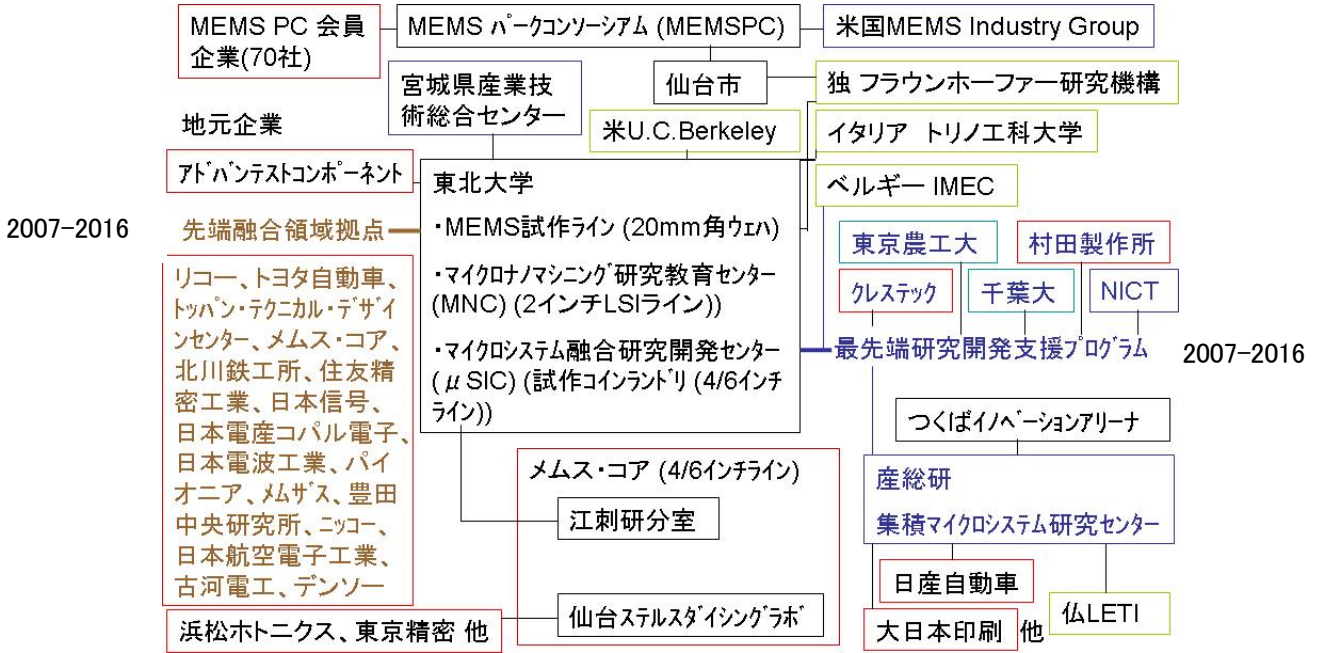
MEMS PC 会員企業(70社)

MEMS パークコンソーシアム (MEMSPC)

米国MEMS Industry Group

宮城県産業技術総合センター

仙台市

独 フラウンホーファー研究機構

地元企業

米U.C.Berkeley

イタリア トリノ工科大学

アドバンテストコンポーネント

東北大学

ベルギー IMEC

2007-2016

先端融合領域拠点

・MEMS試作ライン (20mm角ウェハ)

東京農工大

村田製作所

リコー、トヨタ自動車、トッパン・テクニカル・デザインセンター、メムス・コア、北川鉄工所、住友精密工業、日本信号、日本電産コパル電子、日本電波工業、パイオニア、メムザス、豊田中央研究所、ニッコー、日本航空電子工業、古河電工、デンソー

・マイクロナノマシニング研究教育センター (MNC) (2インチLSIライン))

クレステック

千葉大

NICT

・マイクロシステム融合研究開発センター ($\mu$SIC) (試作コインランドリ (4/6インチライン))

最先端研究開発支援プログラム

2007-2016

つくばイノベーションアリーナ

産総研

集積マイクロシステム研究センター

メムス・コア (4/6インチライン)

江刺研分室

日産自動車

仙台ステルスダイシングラボ

仏LETI

浜松ホトニクス、東京精密 他

大日本印刷 他